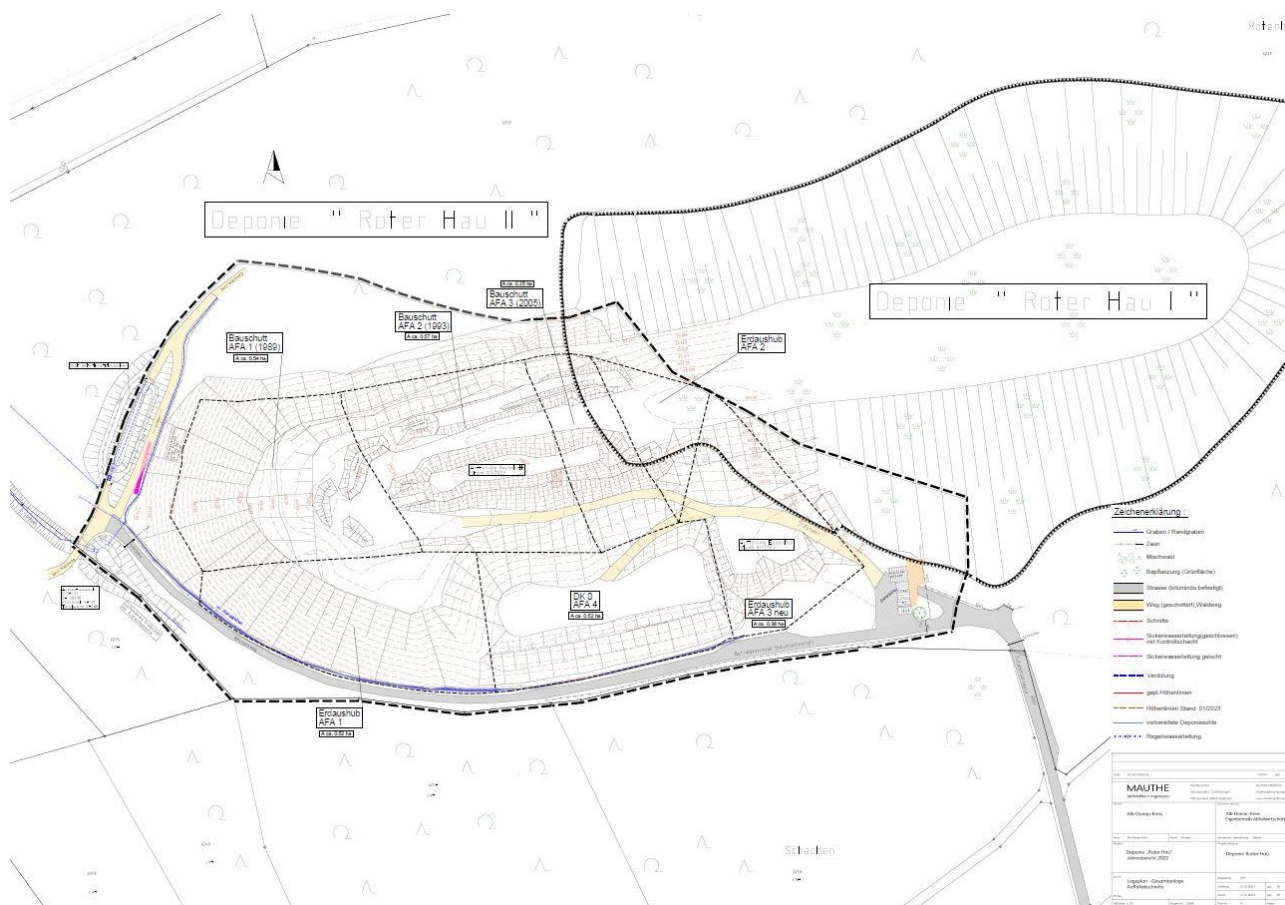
Roter

Deponie " Roter Hau II "

Deponie " Roter Hau I "

Bauschutt
AFA 3 (2005)
A ca. 0,25 ha

Bauschutt
AFA 2 (1993)
A ca. 0,57 ha

Bauschutt
AFA 1 (1989)
A ca. 0,54 ha

Erdaushub
AFA 2

DK 0
AFA 4
A ca. 0,52 ha

Erdaushub
AFA 3 neu
A ca. 0,36 ha

Erdaushub
AFA 1
A ca. 0,52 ha

Schachen

Zeichenerklärung :
Graben / Randgraben
Zaun
Mischwald
Bepflanzung (Grünfläche)
Strasse (bituminös befestigt)
Weg (geschottert), Waldweg
Schnitte
Sickerwasserleitung (geschlossen) mit Kontrollschacht
Sickerwasserleitung gelocht
Verdolung
gepl. Höhenlinien
Höhenlinien Stand 01/2023
vorbereitete Deponieschle
Regenwasserleitung

MAUTHE
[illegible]

Alb-Donau-Kreis
Alb-Donau-Kreis
Eigenbetrieb Abfallwirtschaft

Deponie „Roter Hau"
Jahresbericht 2022

Deponie Roter Hau

Lageplan - Gesamtanlage
Auffüllabschnitte